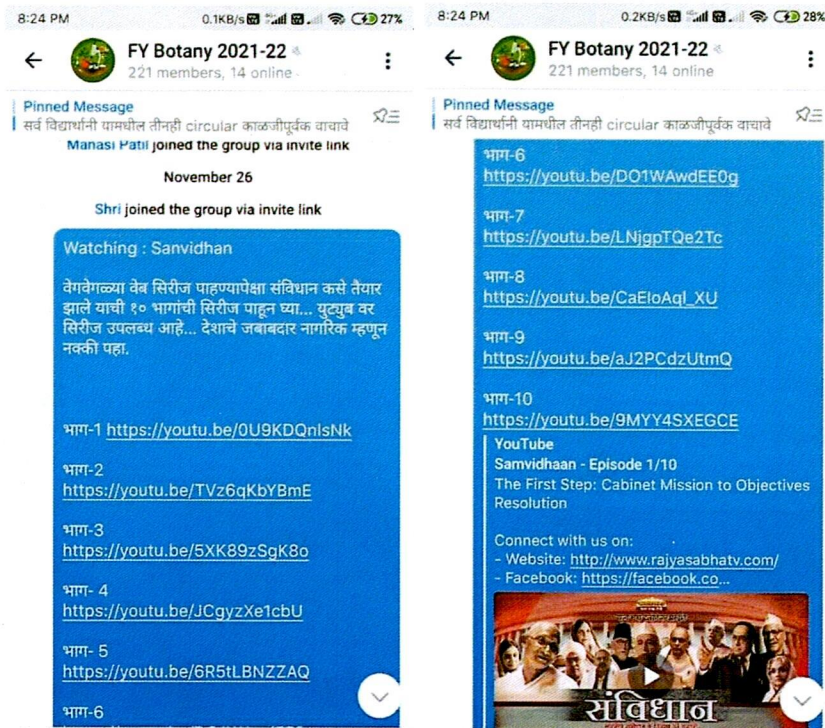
8:24 PM 0.1KB/s 27%

FY Botany 2021-22
221 members, 14 online

Pinned Message
सर्व विद्यार्थीनी यामधील तीनही circular काळजीपूर्वक वाचावे

Manasi Patil joined the group via invite link

November 26

Shri joined the group via invite link

Watching : Sanvidhan

वेगवेगळ्या वेब सिरीज पाहण्यापेक्षा संविधान कसे तैयार झाले याची १० भागांची सिरीज पाहून घ्या... युट्युब वर सिरीज उपलब्ध आहे... देशाचे जबाबदार नागरिक म्हणून नक्की पहा.

भाग-1 https://youtu.be/0U9KDQnlsNk

भाग-2
https://youtu.be/TVz6qKbYBmE

भाग-3
https://youtu.be/5XK89zSgK8o

भाग- 4
https://youtu.be/JCgyzXe1cbU

भाग- 5
https://youtu.be/6R5tLBNZZAQ

भाग-6

8:24 PM 0.2KB/s 28%

FY Botany 2021-22
221 members, 14 online

Pinned Message
सर्व विद्यार्थीनी यामधील तीनही circular काळजीपूर्वक वाचावे

भाग-6
https://youtu.be/DO1WAwdEE0g

भाग-7
https://youtu.be/LNjgpTQe2Tc

भाग-8
https://youtu.be/CaEloAql_XU

भाग-9
https://youtu.be/aJ2PCdzUtmQ

भाग-10
https://youtu.be/9MYY4SXEGCE

YouTube
Samvidhaan - Episode 1/10
The First Step: Cabinet Mission to Objectives Resolution

Connect with us on:
- Website: http://www.rajyasabhatv.com/
- Facebook: https://facebook.co...

संविधान